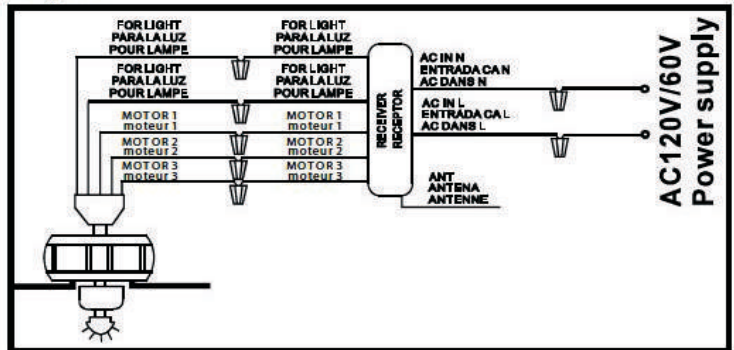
FOR LIGHT
PARA LA LUZ
POUR LAMPE

FOR LIGHT
PARA LA LUZ
POUR LAMPE

FOR LIGHT
PARA LA LUZ
POUR LAMPE

FOR LIGHT
PARA LA LUZ
POUR LAMPE

MOTOR 1
moteur 1

MOTOR 1
moteur 1

MOTOR 2
moteur 2

MOTOR 2
moteur 2

MOTOR 3
moteur 3

MOTOR 3
moteur 3

RECEIVER
RECEPTOR

AC IN N
ENTRADA CA N
AC DANS N

AC IN L
ENTRADA CA L
AC DANS L

ANT
ANTENA
ANTENNE

AC120V/60V
Power supply